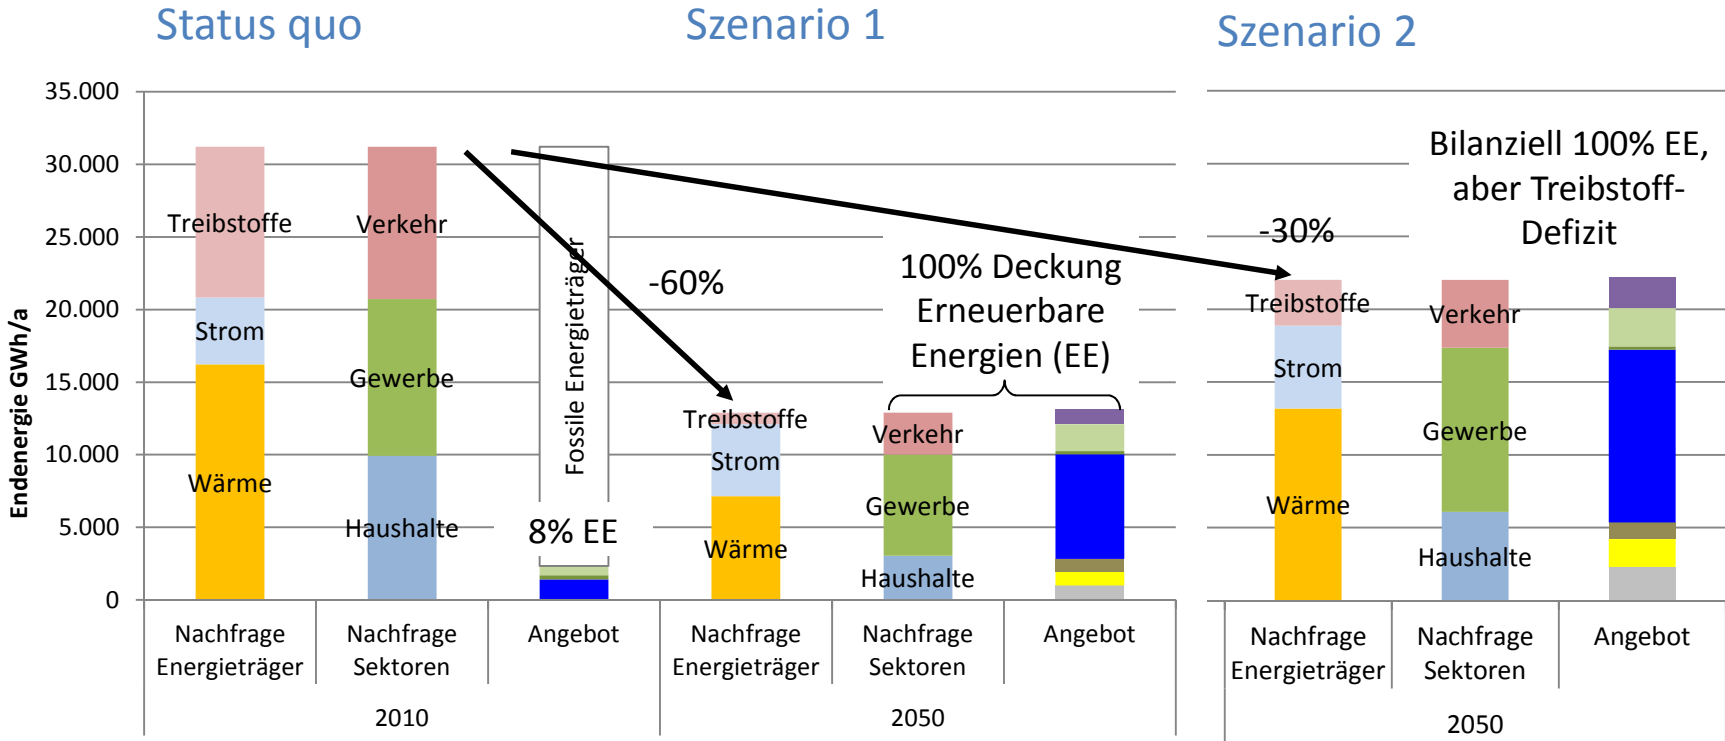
Status quo

Szenario 1

Szenario 2

Endenergie GWh/a

35.000
30.000
25.000
20.000
15.000
10.000
5.000
0

Treibstoffe
Strom
Wärme

Verkehr
Gewerbe
Haushalte

Fossile Energieträger

8% EE

-60%

Treibstoffe
Strom
Wärme

100% Deckung Erneuerbare Energien (EE)

Verkehr
Gewerbe
Haushalte

Bilanziell 100% EE, aber Treibstoff-Defizit

-30%

Treibstoffe
Strom
Wärme

Verkehr
Gewerbe
Haushalte

Nachfrage Energieträger | Nachfrage Sektoren | Angebot | Nachfrage Energieträger | Nachfrage Sektoren | Angebot

2010

2050

Nachfrage Energieträger | Nachfrage Sektoren | Angebot

2050